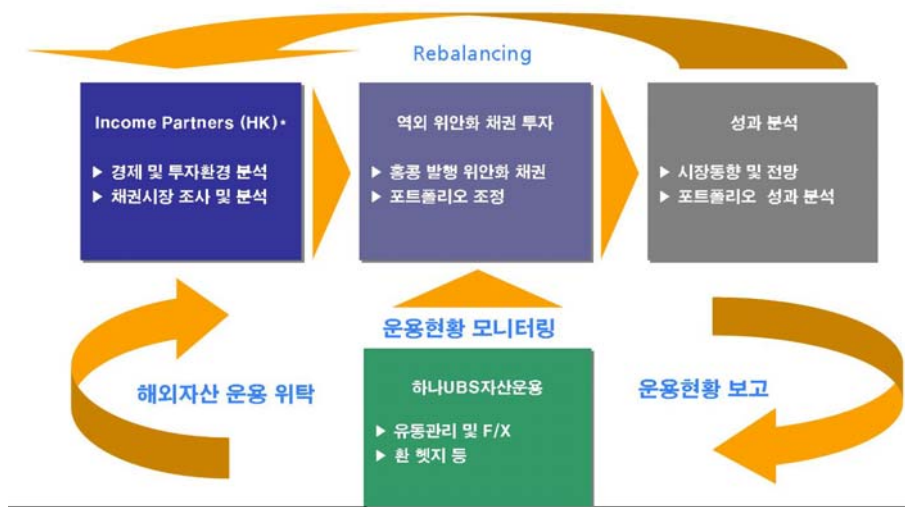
Rebalancing

Income Partners (HK)*

▶ 경제 및 투자환경 분석
▶ 채권시장 조사 및 분석

역외 위안화 채권 투자

▶ 홍콩 발행 위안화 채권
▶ 포트폴리오 조정

성과 분석

▶ 시장동향 및 전망
▶ 포트폴리오 성과 분석

운용현황 모니터링

해외자산 운용 위탁

하나UBS자산운용

▶ 유동관리 및 F/X
▶ 환 헷지 등

운용현황 보고